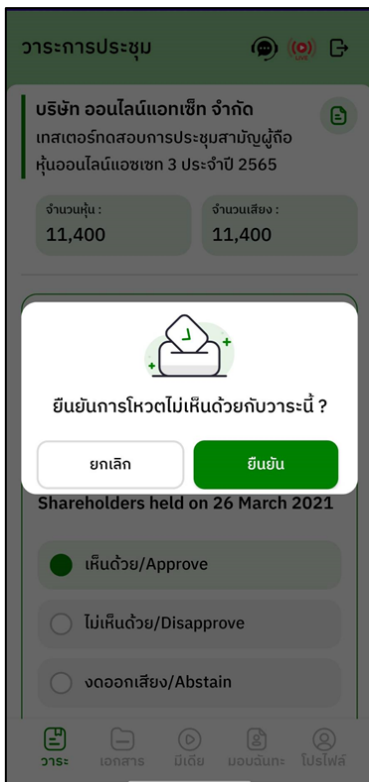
วาระการประชุม

LIVE

บริษัท ออนไลน์แอทเซ็ท จำกัด
เทสเตอร์ทดสอบการประชุมสามัญผู้ถือหุ้นออนไลน์แอทเซท 3 ประจำปี 2565

จำนวนหุ้น :
11,400

จำนวนเสียง :
11,400

ยืนยันการโหวตไม่เห็นด้วยกับวาระนี้ ?

ยกเลิก

ยืนยัน

Shareholders held on 26 March 2021

เห็นด้วย/Approve

ไม่เห็นด้วย/Disapprove

งดออกเสียง/Abstain

วาระ
เอกสาร
มีเดีย
มอบฉันทะ
โปรไฟล์